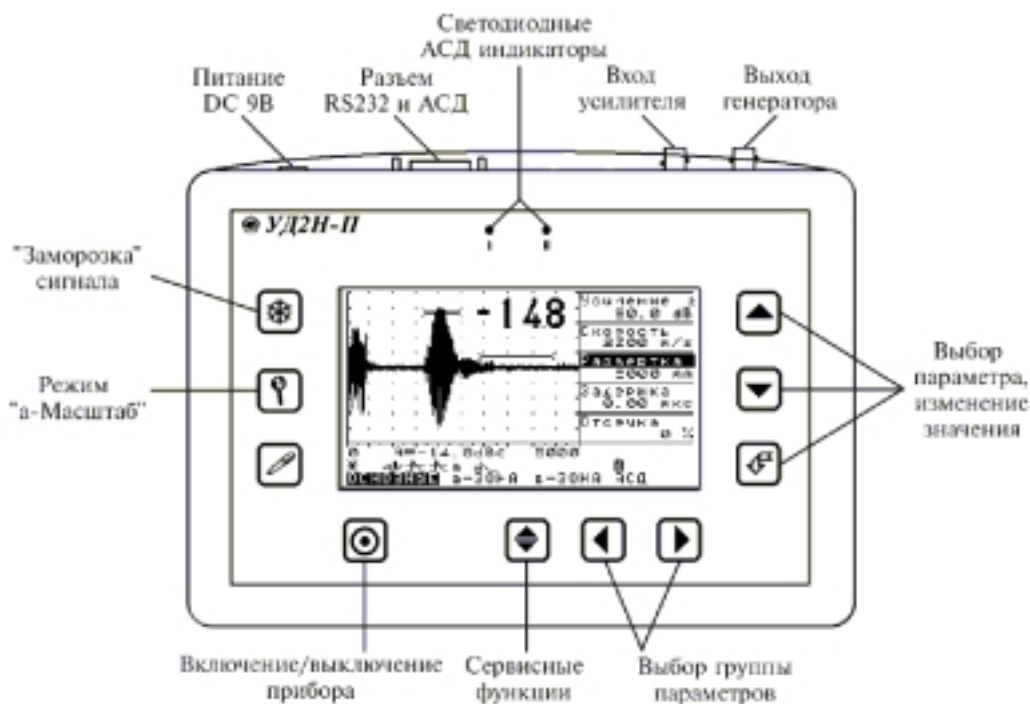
Светодиодные АСД индикаторы

Питание DC 9В

Разъем RS232 и АСД

Вход усилителя

Выход генератора

УД2Н-П

I

II

"Заморозка" сигнала

Режим "а-Масштаб"

-148

Усиление 80.0 dB

Скорость 3200 м/с

Развертка 3000 мм

Задержка 0.00 мкс

Отсечка 0 %

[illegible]

ОСНОВНЫЕ а-ЗОНА в-ЗОНА АСД

Выбор параметра, изменение значения

Включение/выключение прибора

Сервисные функции

Выбор группы параметров